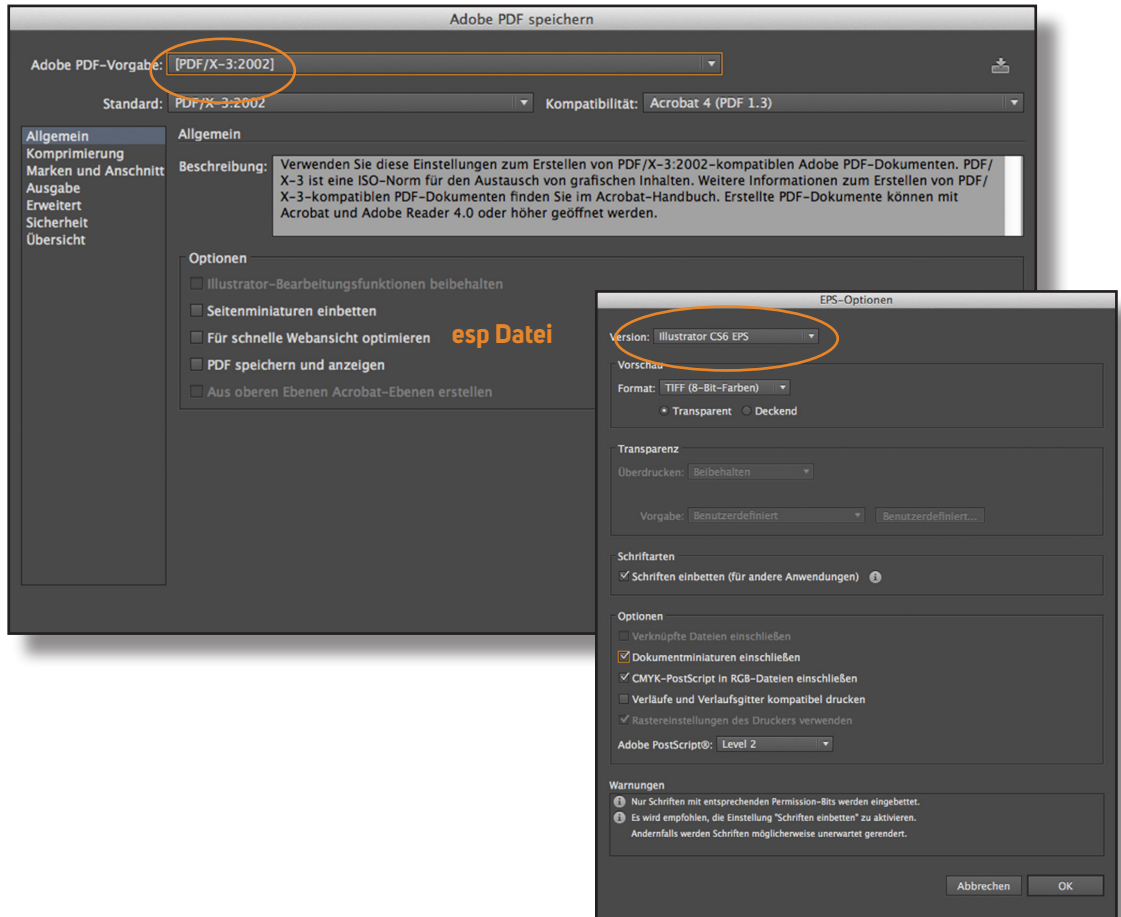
Adobe PDF speichern

Adobe PDF-Vorgabe: [PDF/X-3:2002]

Standard: PDF/X-3:2002

Kompatibilität: Acrobat 4 (PDF 1.3)

Allgemein
Komprimierung
Marken und Anschnitt
Ausgabe
Erweitert
Sicherheit
Übersicht

Allgemein

Beschreibung: Verwenden Sie diese Einstellungen zum Erstellen von PDF/X-3:2002-kompatiblen Adobe PDF-Dokumenten. PDF/X-3 ist eine ISO-Norm für den Austausch von grafischen Inhalten. Weitere Informationen zum Erstellen von PDF/X-3-kompatiblen PDF-Dokumenten finden Sie im Acrobat-Handbuch. Erstellte PDF-Dokumente können mit Acrobat und Adobe Reader 4.0 oder höher geöffnet werden.

Optionen
Illustrator-Bearbeitungsfunktionen beibehalten
Seitenminiaturen einbetten
Für schnelle Webansicht optimieren
PDF speichern und anzeigen
Aus oberen Ebenen Acrobat-Ebenen erstellen

esp Datei

EPS-Optionen

Version: Illustrator CS6 EPS

Vorschau
Format: TIFF (8-Bit-Farben)
Transparent Deckend

Transparenz
Überdrucken: Beibehalten
Vorgabe: Benutzerdefiniert Benutzerdefiniert...

Schriftarten
Schriften einbetten (für andere Anwendungen)

Optionen
Verknüpfte Dateien einschließen
Dokumentminiaturen einschließen
CMYK-PostScript in RGB-Dateien einschließen
Verläufe und Verlaufsgitter kompatibel drucken
Rastereinstellungen des Druckers verwenden
Adobe PostScript®: Level 2

Warnungen
Nur Schriften mit entsprechenden Permission-Bits werden eingebettet.
Es wird empfohlen, die Einstellung "Schriften einbetten" zu aktivieren. Andernfalls werden Schriften möglicherweise unerwartet gerendert.

Abbrechen OK